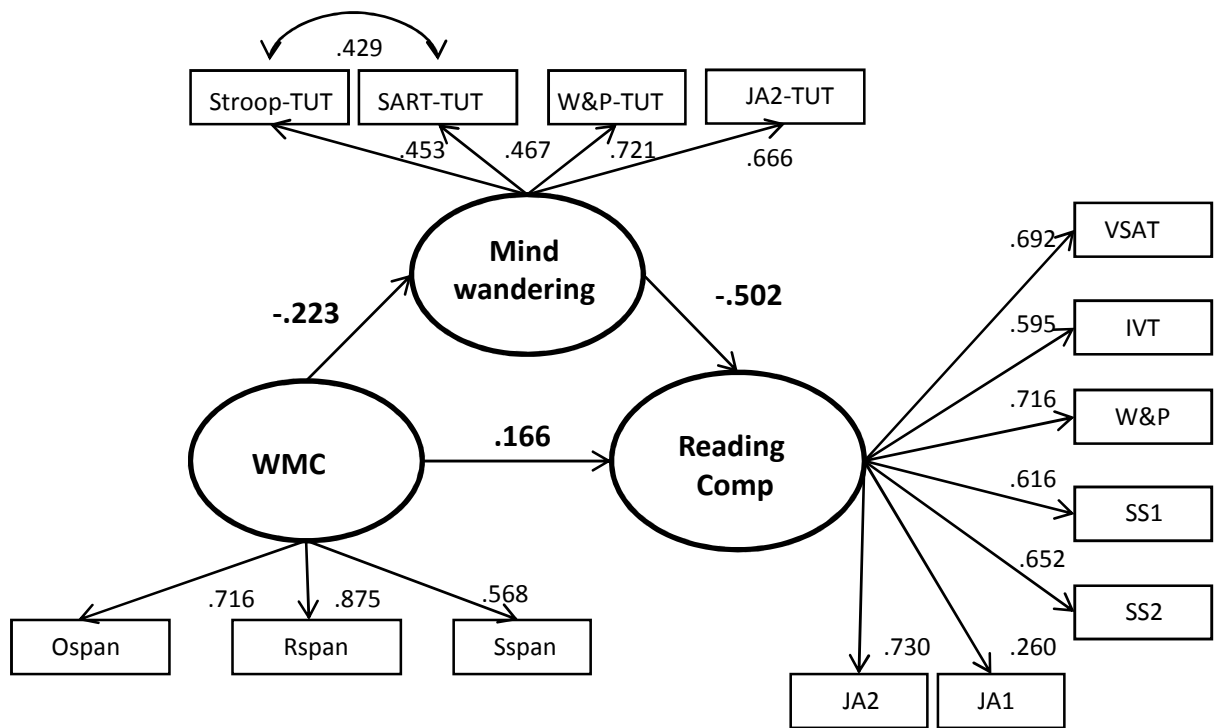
.429

Stroop-TUT

SART-TUT

W&P-TUT

JA2-TUT

.453

.467

.721

.666

Mind wandering

-.223

-.502

VSAT

.692

IVT

.595

W&P

.716

WMC

.166

Reading Comp

SS1

.616

SS2

.652

.716

.875

.568

Ospan

Rspan

Sspan

.730

.260

JA2

JA1